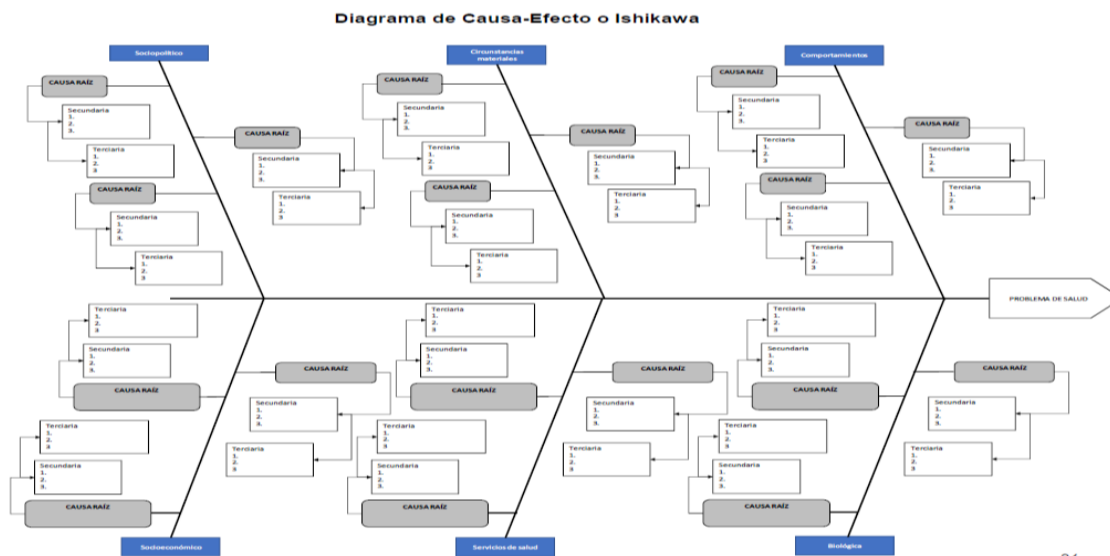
Diagrama de Causa-Efecto o Ishikawa

Sociopolítico

CAUSA RAÍZ

Secundaria
1.
2.
3.

Terciaria
1.
2.
3

CAUSA RAÍZ

Secundaria
1.
2.
3.

Terciaria
1.
2.
3

CAUSA RAÍZ

Secundaria
1.
2.
3.

Terciaria
1.
2.
3

Circunstancias materiales

CAUSA RAÍZ

Secundaria
1.
2.
3.

Terciaria
1.
2.
3

CAUSA RAÍZ

Secundaria
1.
2.
3.

Terciaria
1.
2.
3

CAUSA RAÍZ

Secundaria
1.
2.
3.

Terciaria
1.
2.
3

Comportamientos

CAUSA RAÍZ

Secundaria
1.
2.
3.

Terciaria
1.
2.
3

CAUSA RAÍZ

Secundaria
1.
2.
3.

Terciaria
1.
2.
3

CAUSA RAÍZ

Secundaria
1.
2.
3.

Terciaria
1.
2.
3

PROBLEMA DE SALUD

Terciaria
1.
2.
3

Secundaria
1.
2.
3.

CAUSA RAÍZ

CAUSA RAÍZ

Secundaria
1.
2.
3.

Terciaria
1.
2.
3

Terciaria
1.
2.
3

Secundaria
1.
2.
3.

CAUSA RAÍZ

Socioeconómico

Terciaria
1.
2.
3

Secundaria
1.
2.
3.

CAUSA RAÍZ

CAUSA RAÍZ

Secundaria
1.
2.
3.

Terciaria
1.
2.
3

Terciaria
1.
2.
3

Secundaria
1.
2.
3.

CAUSA RAÍZ

Servicios de salud

Terciaria
1.
2.
3

Secundaria
1.
2.
3.

CAUSA RAÍZ

CAUSA RAÍZ

Secundaria
1.
2.
3.

Terciaria
1.
2.
3

Terciaria
1.
2.
3

Secundaria
1.
2.
3.

CAUSA RAÍZ

CAUSA RAÍZ

Secundaria
1.
2.
3.

Terciaria
1.
2.
3

Biológico